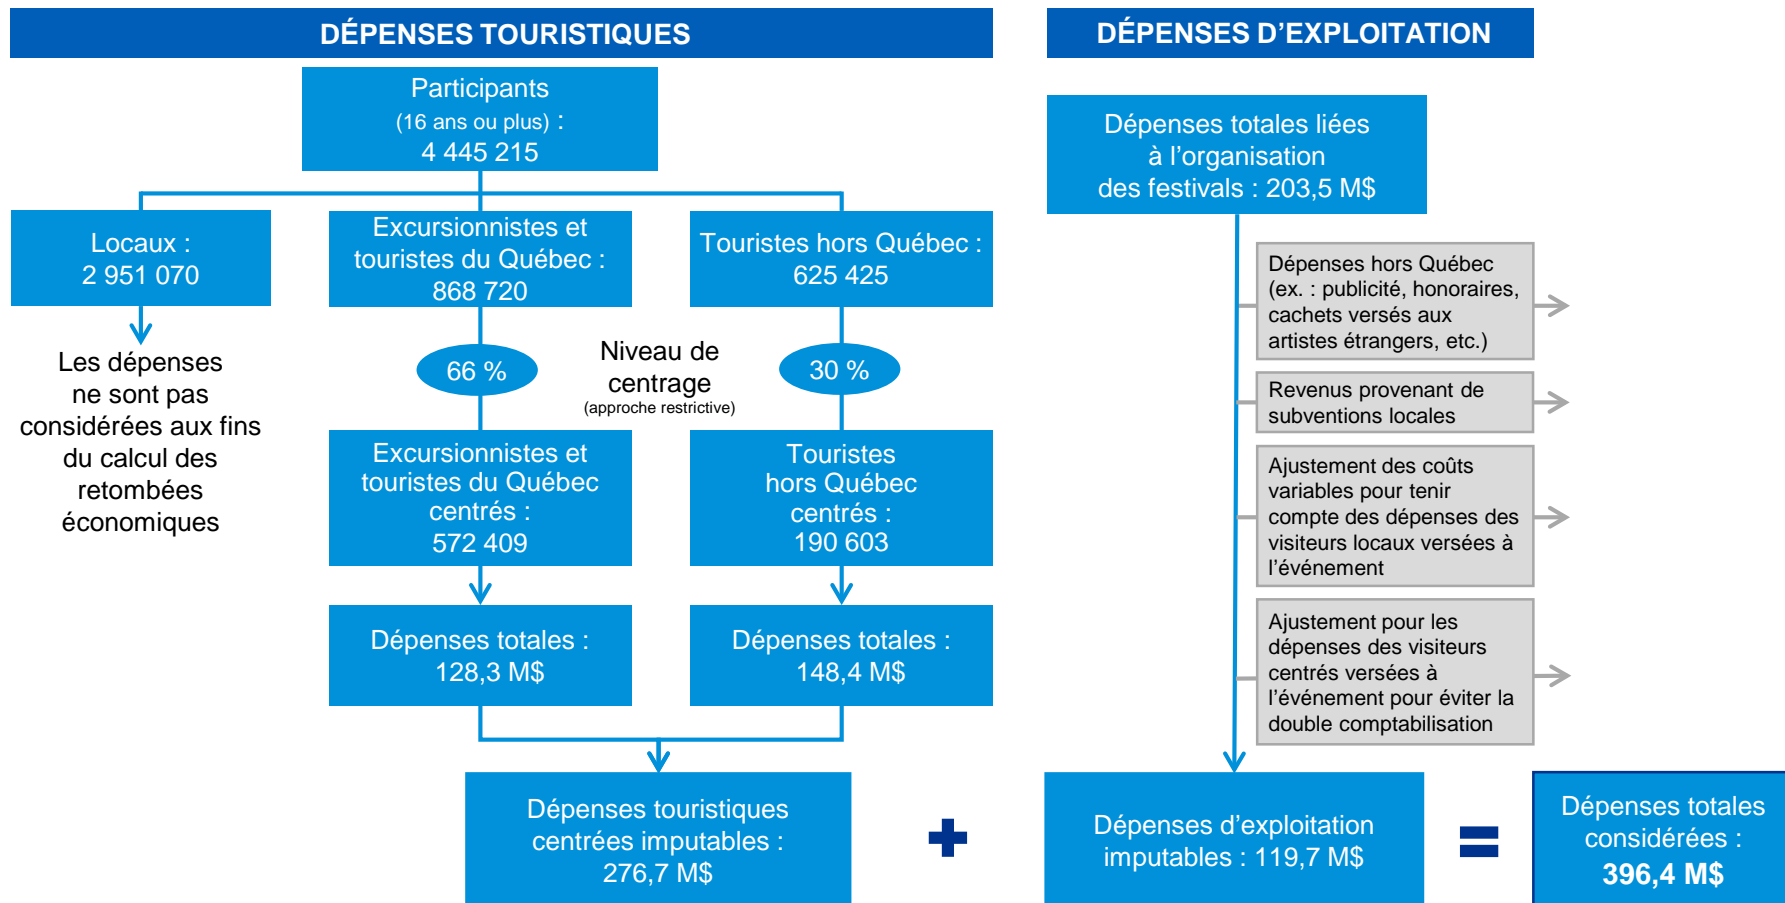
DÉPENSES TOURISTIQUES

Participants (16 ans ou plus) : 4 445 215

Locaux : 2 951 070

Excursionnistes et touristes du Québec : 868 720

Touristes hors Québec : 625 425

Les dépenses ne sont pas considérées aux fins du calcul des retombées économiques

66 %

Niveau de centrage (approche restrictive)

30 %

Excursionnistes et touristes du Québec centrés : 572 409

Touristes hors Québec centrés : 190 603

Dépenses totales : 128,3 M$

Dépenses totales : 148,4 M$

Dépenses touristiques centrées imputables : 276,7 M$

DÉPENSES D'EXPLOITATION

Dépenses totales liées à l'organisation des festivals : 203,5 M$

Dépenses hors Québec (ex. : publicité, honoraires, cachets versés aux artistes étrangers, etc.)

Revenus provenant de subventions locales

Ajustement des coûts variables pour tenir compte des dépenses des visiteurs locaux versées à l'événement

Ajustement pour les dépenses des visiteurs centrés versées à l'événement pour éviter la double comptabilisation

Dépenses d'exploitation imputables : 119,7 M$

Dépenses totales considérées : 396,4 M$